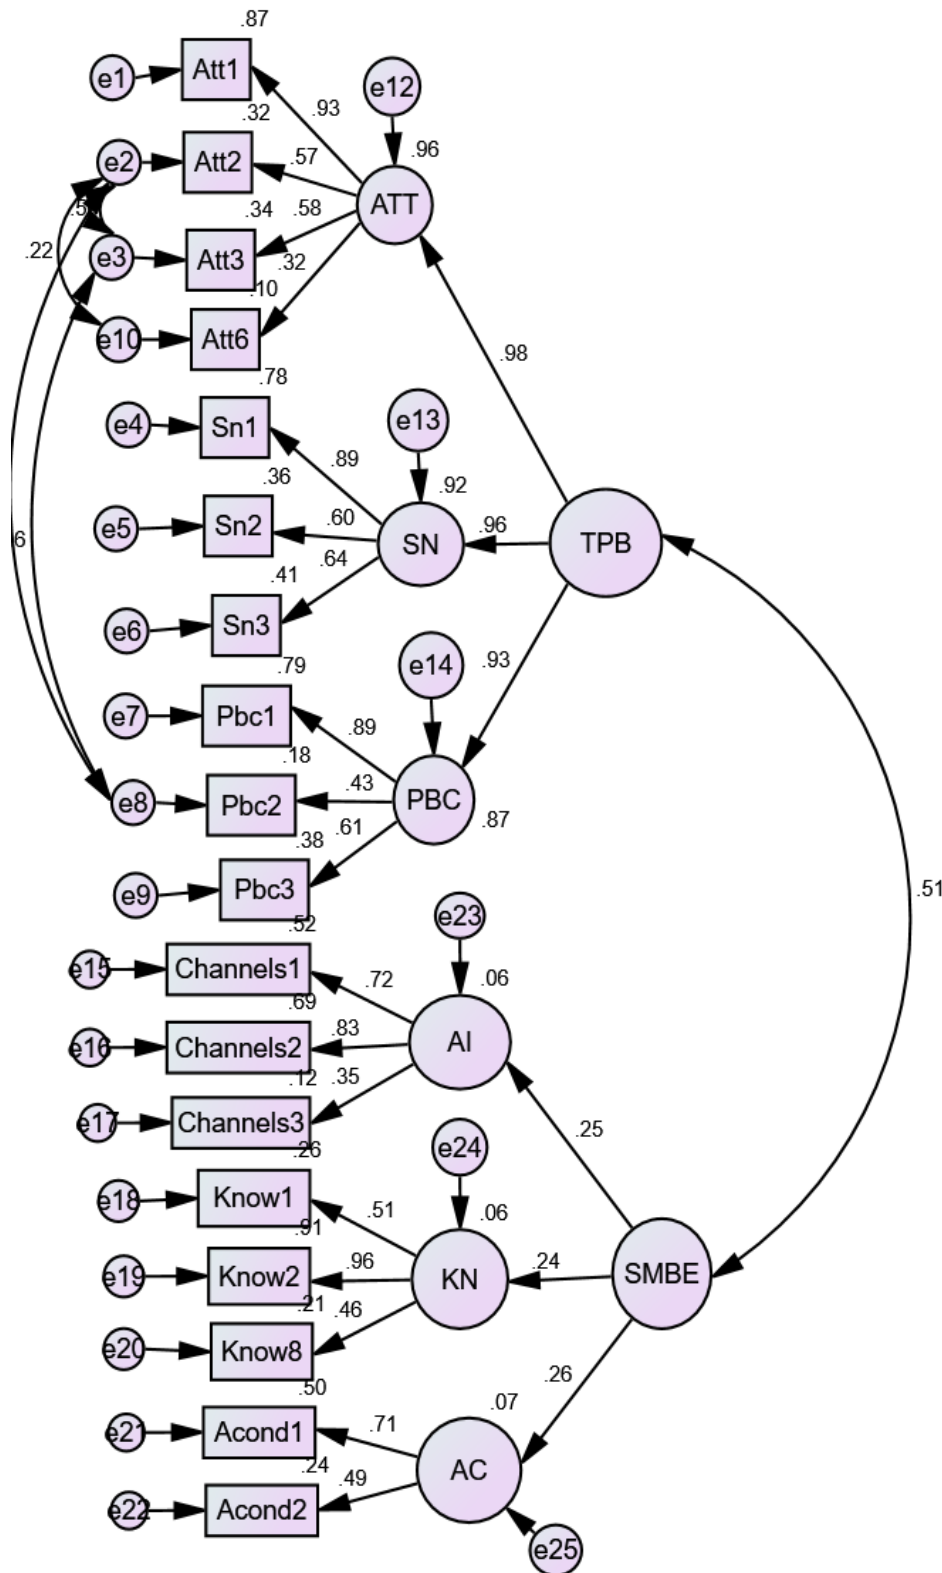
.87
e1
Att1
e12
.93
.32
.96
e2
Att2
.57
ATT
.5
.34
.58
.22
e3
Att3
.32
.10
e10
Att6
.98
.78
e4
Sn1
e13
.89
.36
.92
e5
Sn2
.60
SN
.96
TPB
.6
.41
.64
e6
Sn3
.79
e14
.93
e7
Pbc1
.89
.18
.43
e8
Pbc2
PBC
.87
.38
.61
e9
Pbc3
.51
.52
e23
e15
Channels1
.72
.06
.69
.83
e16
Channels2
AI
.12
.35
e17
Channels3
.25
.26
e24
e18
Know1
.51
.06
.91
.96
.24
e19
Know2
KN
SMBE
.21
.46
e20
Know8
.26
.50
.07
e21
Acond1
.71
.24
.49
AC
e22
Acond2
e25